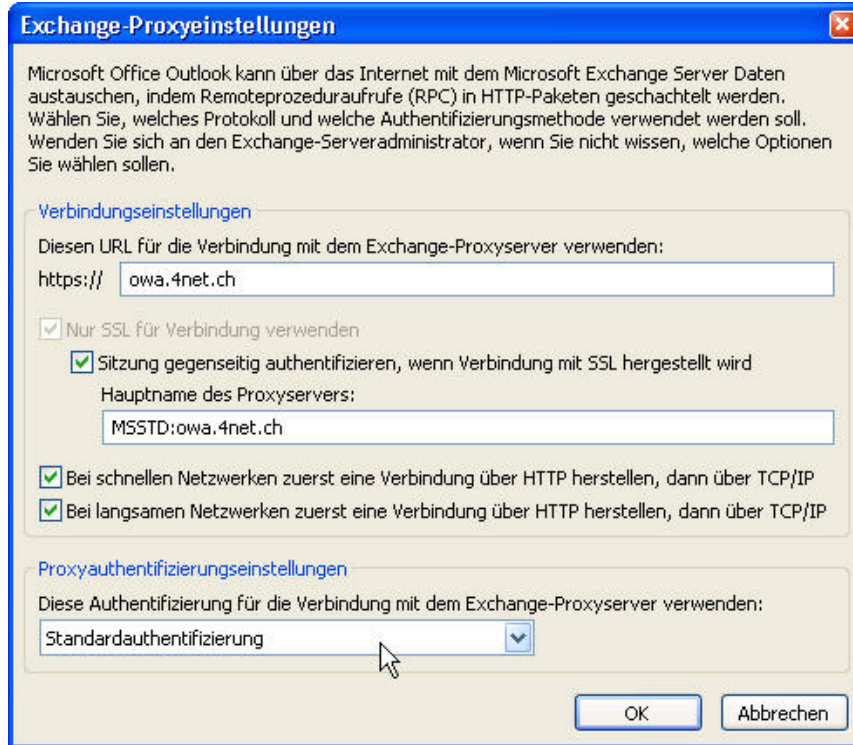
Exchange-Proxyeinstellungen

Microsoft Office Outlook kann über das Internet mit dem Microsoft Exchange Server Daten austauschen, indem Remoteprozeduraufrufe (RPC) in HTTP-Paketen geschachtelt werden. Wählen Sie, welches Protokoll und welche Authentifizierungsmethode verwendet werden soll. Wenden Sie sich an den Exchange-Serveradministrator, wenn Sie nicht wissen, welche Optionen Sie wählen sollen.

Verbindungseinstellungen

Diesen URL für die Verbindung mit dem Exchange-Proxyserver verwenden:

https:// owa.4net.ch

Nur SSL für Verbindung verwenden

Sitzung gegenseitig authentifizieren, wenn Verbindung mit SSL hergestellt wird

Hauptname des Proxyservers:

MSSTD:owa.4net.ch

Bei schnellen Netzwerken zuerst eine Verbindung über HTTP herstellen, dann über TCP/IP

Bei langsamen Netzwerken zuerst eine Verbindung über HTTP herstellen, dann über TCP/IP

Proxyauthentifizierungseinstellungen

Diese Authentifizierung für die Verbindung mit dem Exchange-Proxyserver verwenden:

Standardauthentifizierung

OK

Abbrechen